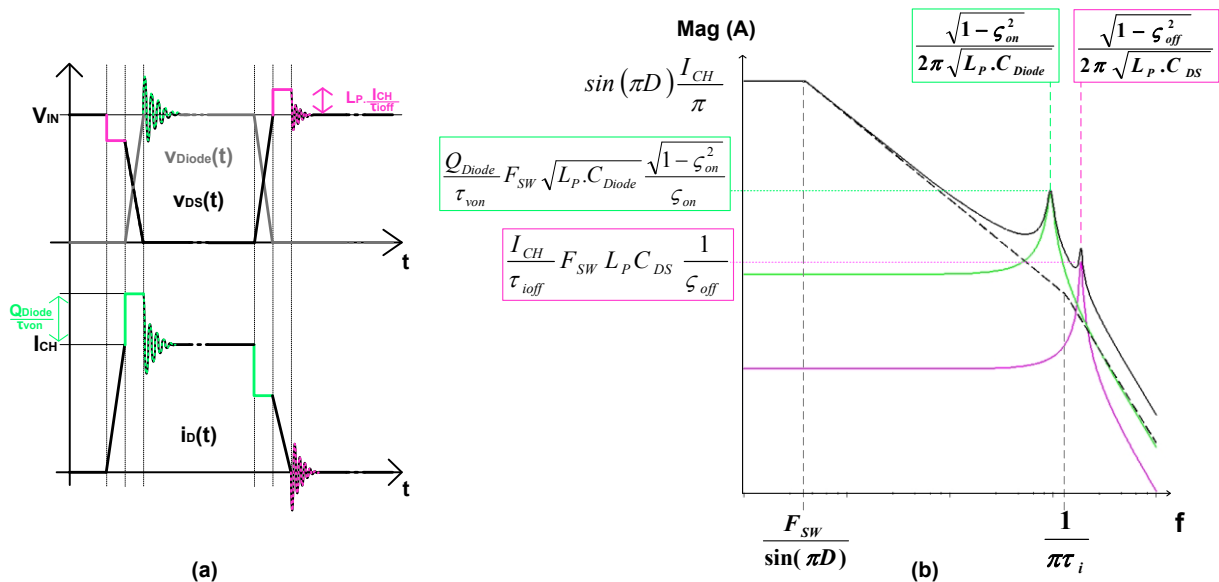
$V_{IN}$
$L_P.\frac{I_{CH}}{\tau_{ioff}}$
$v_{Diode}(t)$
$v_{DS}(t)$
t
$\frac{Q_{Diode}}{\tau_{von}}$
$I_{CH}$
$i_D(t)$
t
(a)

Mag (A)
$\frac{\sqrt{1-\varsigma_{on}^2}}{2\pi\sqrt{L_P.C_{Diode}}}$
$\frac{\sqrt{1-\varsigma_{off}^2}}{2\pi\sqrt{L_P.C_{DS}}}$
$\sin(\pi D)\frac{I_{CH}}{\pi}$
$\frac{Q_{Diode}}{\tau_{von}}F_{SW}\sqrt{L_P.C_{Diode}}\frac{\sqrt{1-\varsigma_{on}^2}}{\varsigma_{on}}$
$\frac{I_{CH}}{\tau_{ioff}}F_{SW}L_P C_{DS}\frac{1}{\varsigma_{off}}$
$\frac{F_{SW}}{\sin(\pi D)}$
$\frac{1}{\pi\tau_i}$
f
(b)